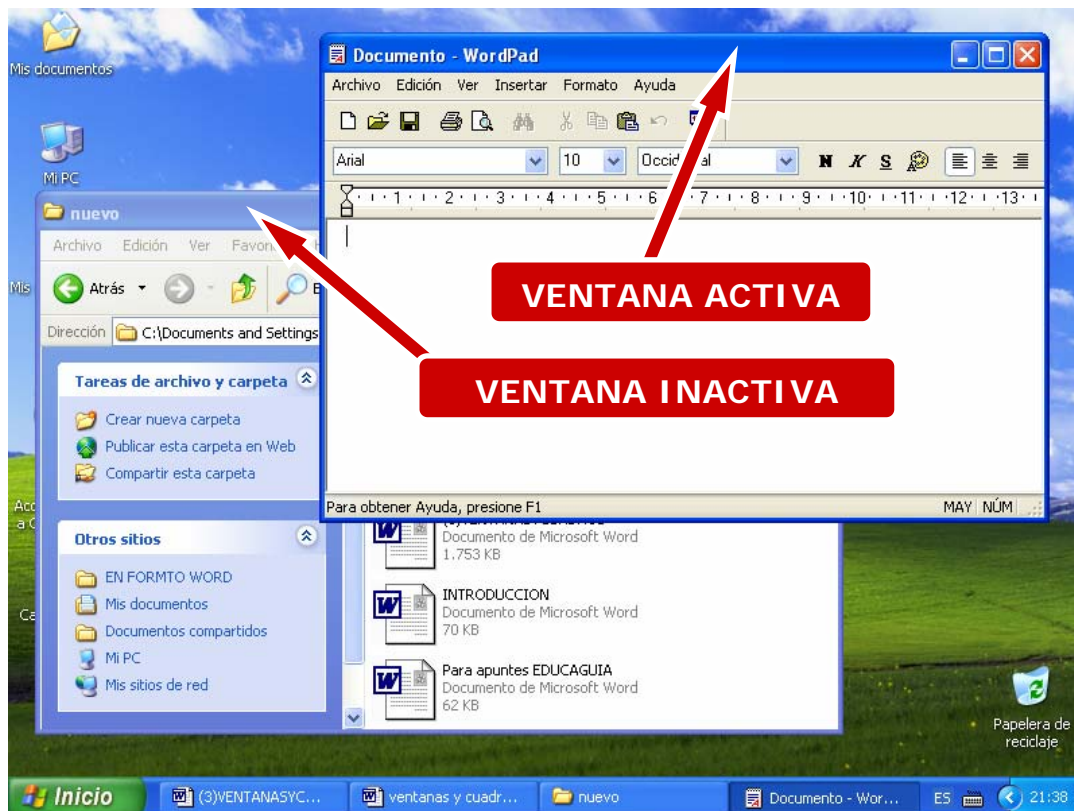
Mis documentos

Mi PC

Mis

Acc a C

Ca

Documento - WordPad

Archivo Edición Ver Insertar Formato Ayuda

Arial 10 Occid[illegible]al

N K S

·1·2·3·4·5·6·7·8·9·10·11·12·13·

nuevo

Archivo Edición Ver Favo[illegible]

Atrás

Dirección C:\Documents and Settings

VENTANA ACTIVA

VENTANA INACTIVA

Tareas de archivo y carpeta

Crear nueva carpeta

Publicar esta carpeta en Web

Compartir esta carpeta

Para obtener Ayuda, presione F1

MAY NÚM

Otros sitios

EN FORMTO WORD

Mis documentos

Documentos compartidos

Mi PC

Mis sitios de red

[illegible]
Documento de Microsoft Word
1.753 KB

INTRODUCCION
Documento de Microsoft Word
70 KB

Para apuntes EDUCAGUIA
Documento de Microsoft Word
62 KB

Papelera de reciclaje

Inicio (3)VENTANASYC... ventanas y cuadr... nuevo Documento - Wor... ES 21:38